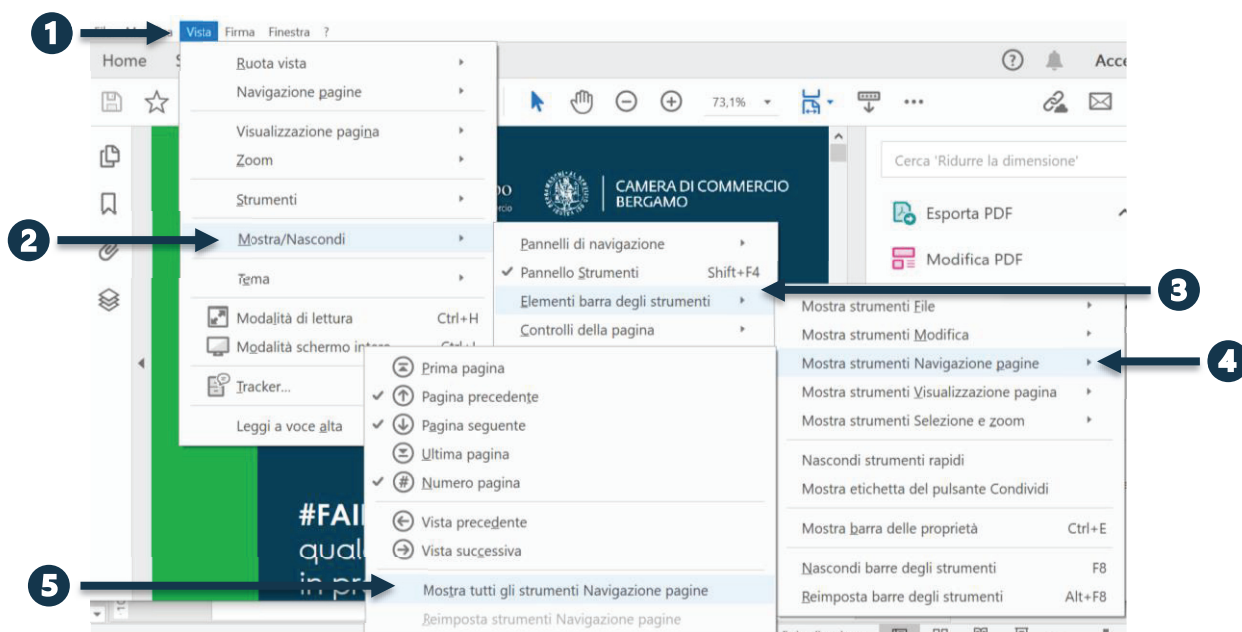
1
Vista Firma Finestra ?
Home
Acc
73,1%
Ruota vista
Navigazione pagine
Visualizzazione pagina
Zoom
Strumenti
2
Mostra/Nascondi
Tema
Modalità di lettura Ctrl+H
Modalità schermo intero
Tracker...
Leggi a voce alta
CAMERA DI COMMERCIO BERGAMO
Cerca 'Ridurre la dimensione'
Esporta PDF
Modifica PDF
Pannelli di navigazione
✔ Pannello Strumenti Shift+F4
Elementi barra degli strumenti
Controlli della pagina
3
Mostra strumenti File
Mostra strumenti Modifica
Mostra strumenti Navigazione pagine
4
Mostra strumenti Visualizzazione pagina
Mostra strumenti Selezione e zoom
Nascondi strumenti rapidi
Mostra etichetta del pulsante Condividi
Mostra barra delle proprietà Ctrl+E
Nascondi barre degli strumenti F8
Reimposta barre degli strumenti Alt+F8
Prima pagina
✔ Pagina precedente
✔ Pagina seguente
Ultima pagina
✔ Numero pagina
Vista precedente
Vista successiva
5
Mostra tutti gli strumenti Navigazione pagine
Reimposta strumenti Navigazione pagine
#FAI
qual
in pr